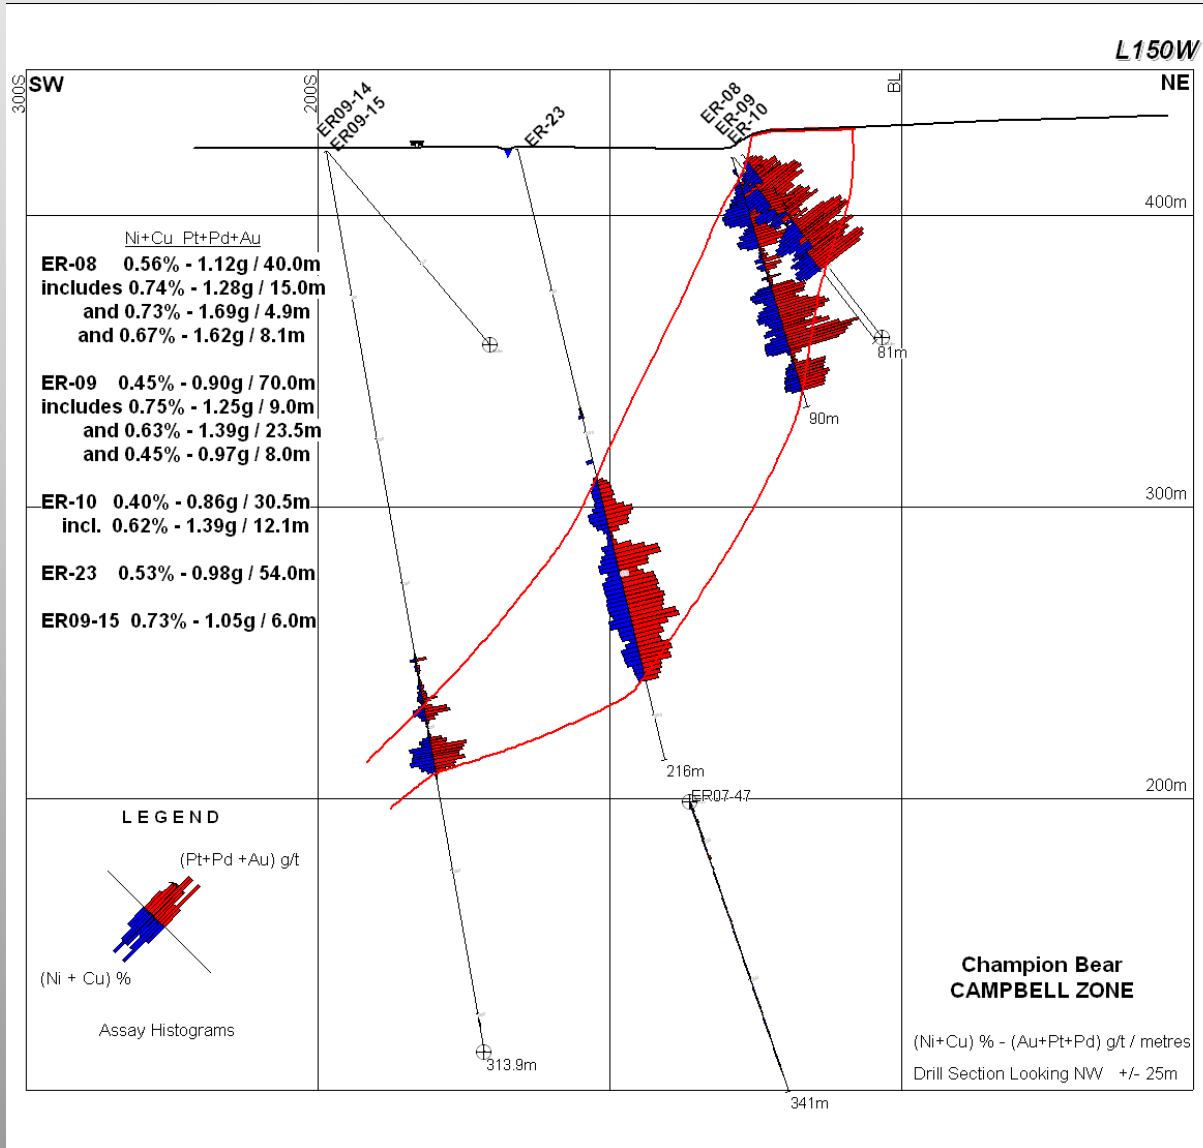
L150W

300S SW 200S BL NE

ER09-14
ER09-15
ER-23
ER-08
ER-09
ER-10

400m

Ni+Cu Pt+Pd+Au
ER-08 0.56% - 1.12g / 40.0m
includes 0.74% - 1.28g / 15.0m
and 0.73% - 1.69g / 4.9m
and 0.67% - 1.62g / 8.1m

ER-09 0.45% - 0.90g / 70.0m
includes 0.75% - 1.25g / 9.0m
and 0.63% - 1.39g / 23.5m
and 0.45% - 0.97g / 8.0m

ER-10 0.40% - 0.86g / 30.5m
incl. 0.62% - 1.39g / 12.1m

ER-23 0.53% - 0.98g / 54.0m

ER09-15 0.73% - 1.05g / 6.0m

81m
90m
300m
216m
200m
ER07-47

LEGEND
(Pt+Pd +Au) g/t
(Ni + Cu) %
Assay Histograms

313.9m
341m

Champion Bear
CAMPBELL ZONE

(Ni+Cu) % - (Au+Pt+Pd) g/t / metres
Drill Section Looking NW +/- 25m